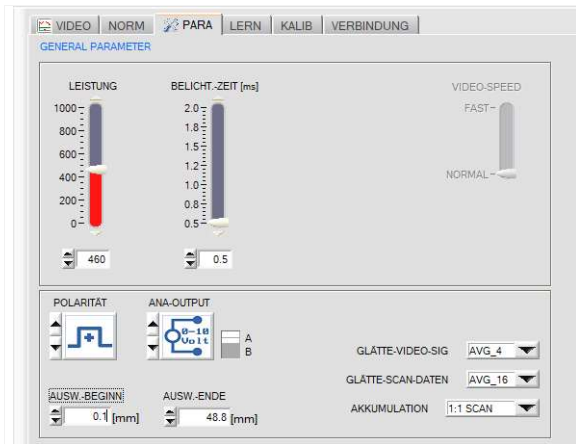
VIDEO NORM PARA LERN KALIB VERBINDUNG

GENERAL PARAMETER

LEISTUNG
1000
800
600
400
200
0
460

BELICHT.-ZEIT [ms]
2.0
1.8
1.5
1.2
1.0
0.8
0.5
0.5

VIDEO-SPEED
FAST
NORMAL

POLARITÄT

ANA-OUTPUT
0-10 Volt
A
B

GLÄTTE-VIDEO-SIG AVG_4

GLÄTTE-SCAN-DATEN AVG_16

AUSW.-BEGINN 0.1 [mm]

AUSW.-ENDE 48.8 [mm]

AKKUMULATION 1:1 SCAN